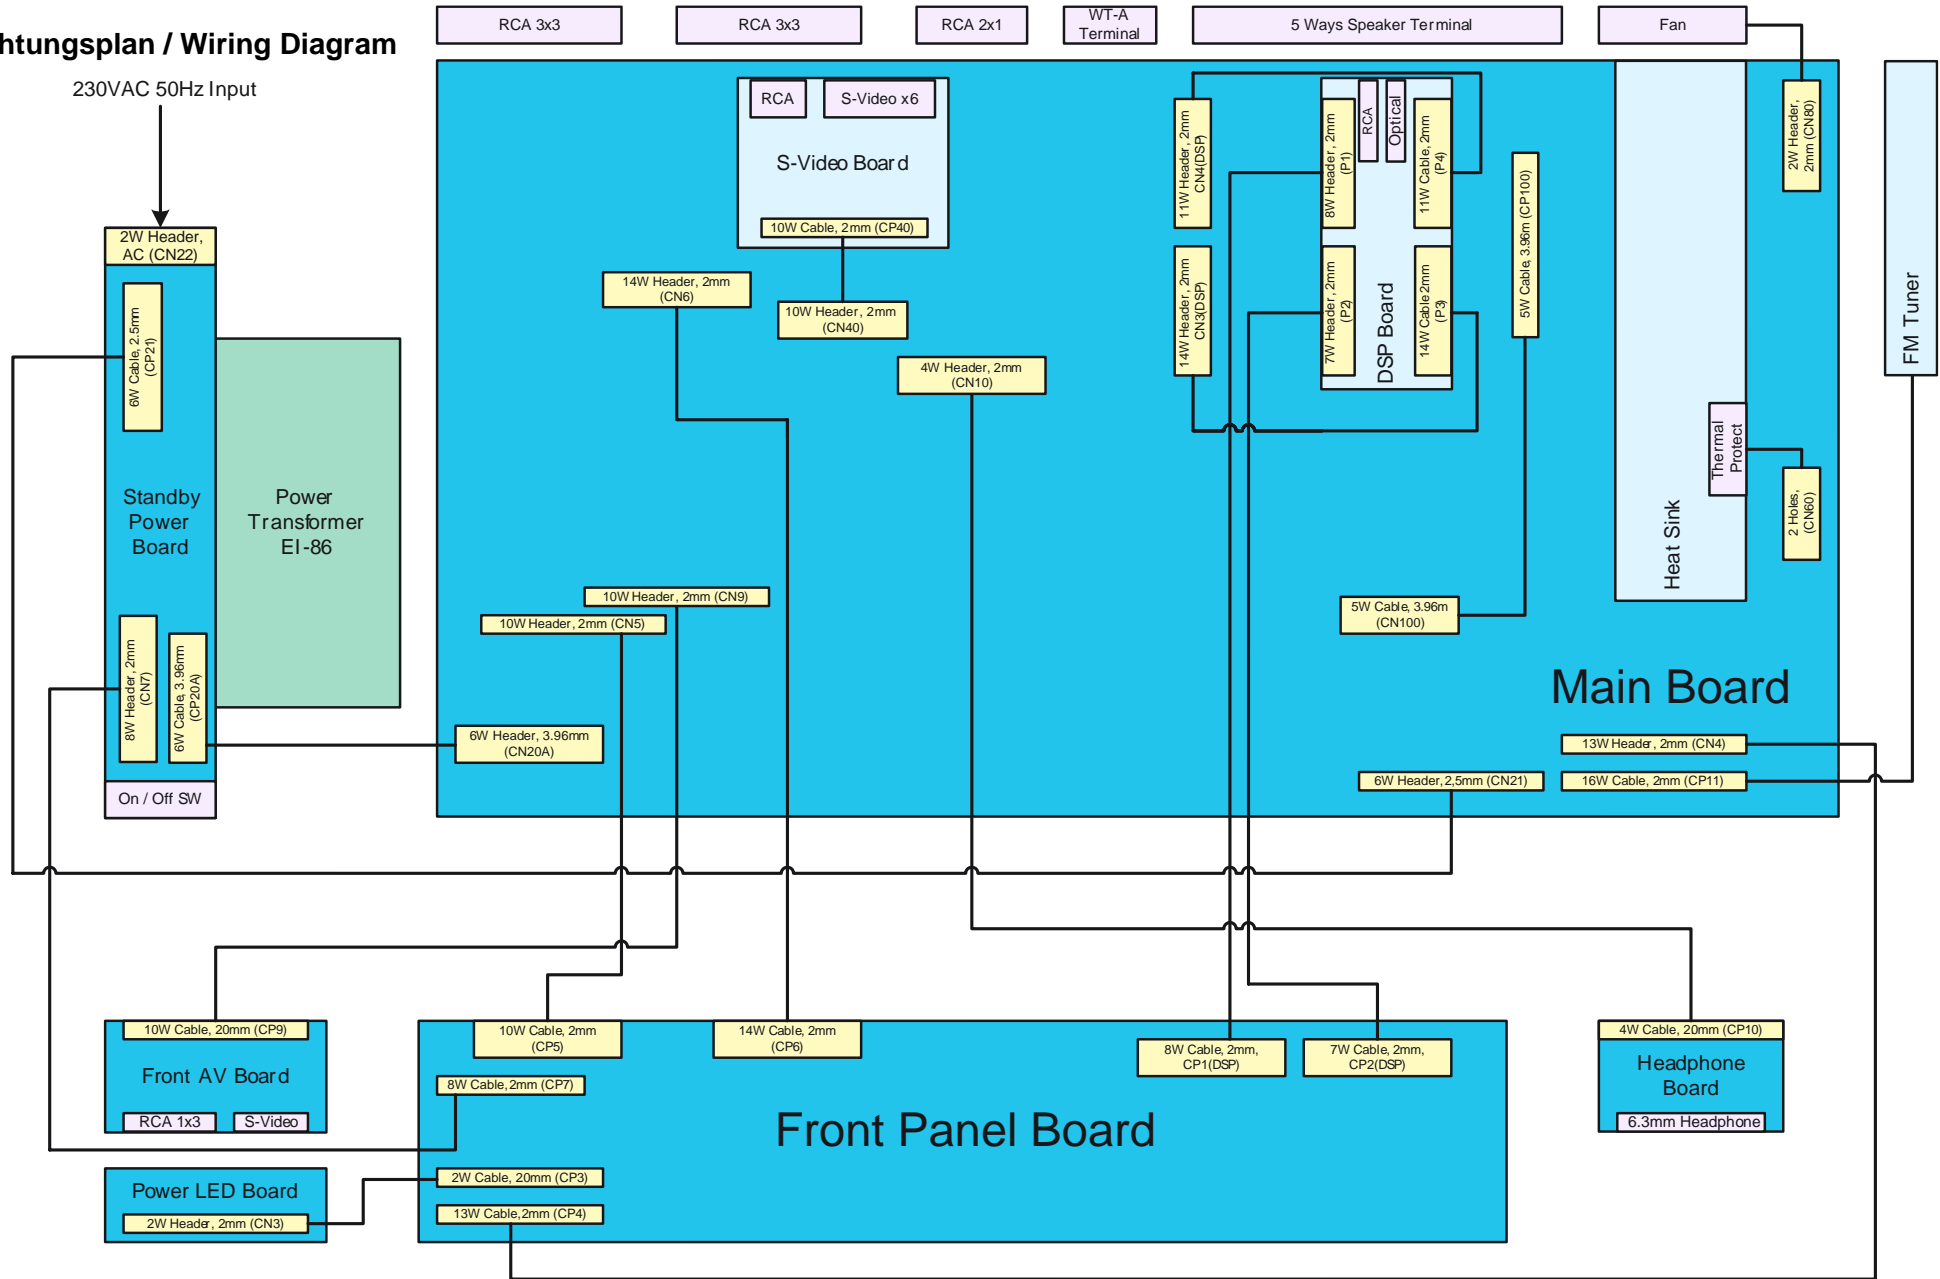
htungsplan / Wiring Diagram

230VAC 50Hz Input

RCA 3x3

RCA 3x3

RCA 2x1

WT-A Terminal

5 Ways Speaker Terminal

Fan

2W Header, AC (CN22)

6W Cable, 2.5mm (CP21)

Standby Power Board

Power Transformer EI-86

8W Header, 2mm (CN7)

6W Cable 3.96mm (CP20A)

On / Off SW

RCA

S-Video x6

S-Video Board

10W Cable, 2mm (CP40)

14W Header, 2mm (CN6)

10W Header, 2mm (CN40)

4W Header, 2mm (CN10)

10W Header, 2mm (CN9)

10W Header, 2mm (CN5)

6W Header, 3.96mm (CN20A)

11W Header, 2mm CN4(DSP)

14W Header, 2mm CN3(DSP)

8W Header, 2mm (P1)

RCA

Optical

11W Cable, 2mm (P4)

7W Header, 2mm (P2)

DSP Board

14W Cable 2mm (P3)

5W Cable, 3.96m (CP100)

5W Cable, 3.96m (CN100)

2W Header, 2mm (CN80)

Thermal Protect

2 Holes, (CN60)

Heat Sink

FM Tuner

Main Board

13W Header, 2mm (CN4)

6W Header, 2,5mm (CN21)

16W Cable, 2mm (CP11)

10W Cable, 20mm (CP9)

Front AV Board

RCA 1x3

S-Video

10W Cable, 2mm (CP5)

14W Cable, 2mm (CP6)

8W Cable, 2mm (CP7)

8W Cable, 2mm, CP1(DSP)

7W Cable, 2mm, CP2(DSP)

Front Panel Board

2W Cable, 20mm (CP3)

13W Cable, 2mm (CP4)

Power LED Board

2W Header, 2mm (CN3)

4W Cable, 20mm (CP10)

Headphone Board

6.3mm Headphone